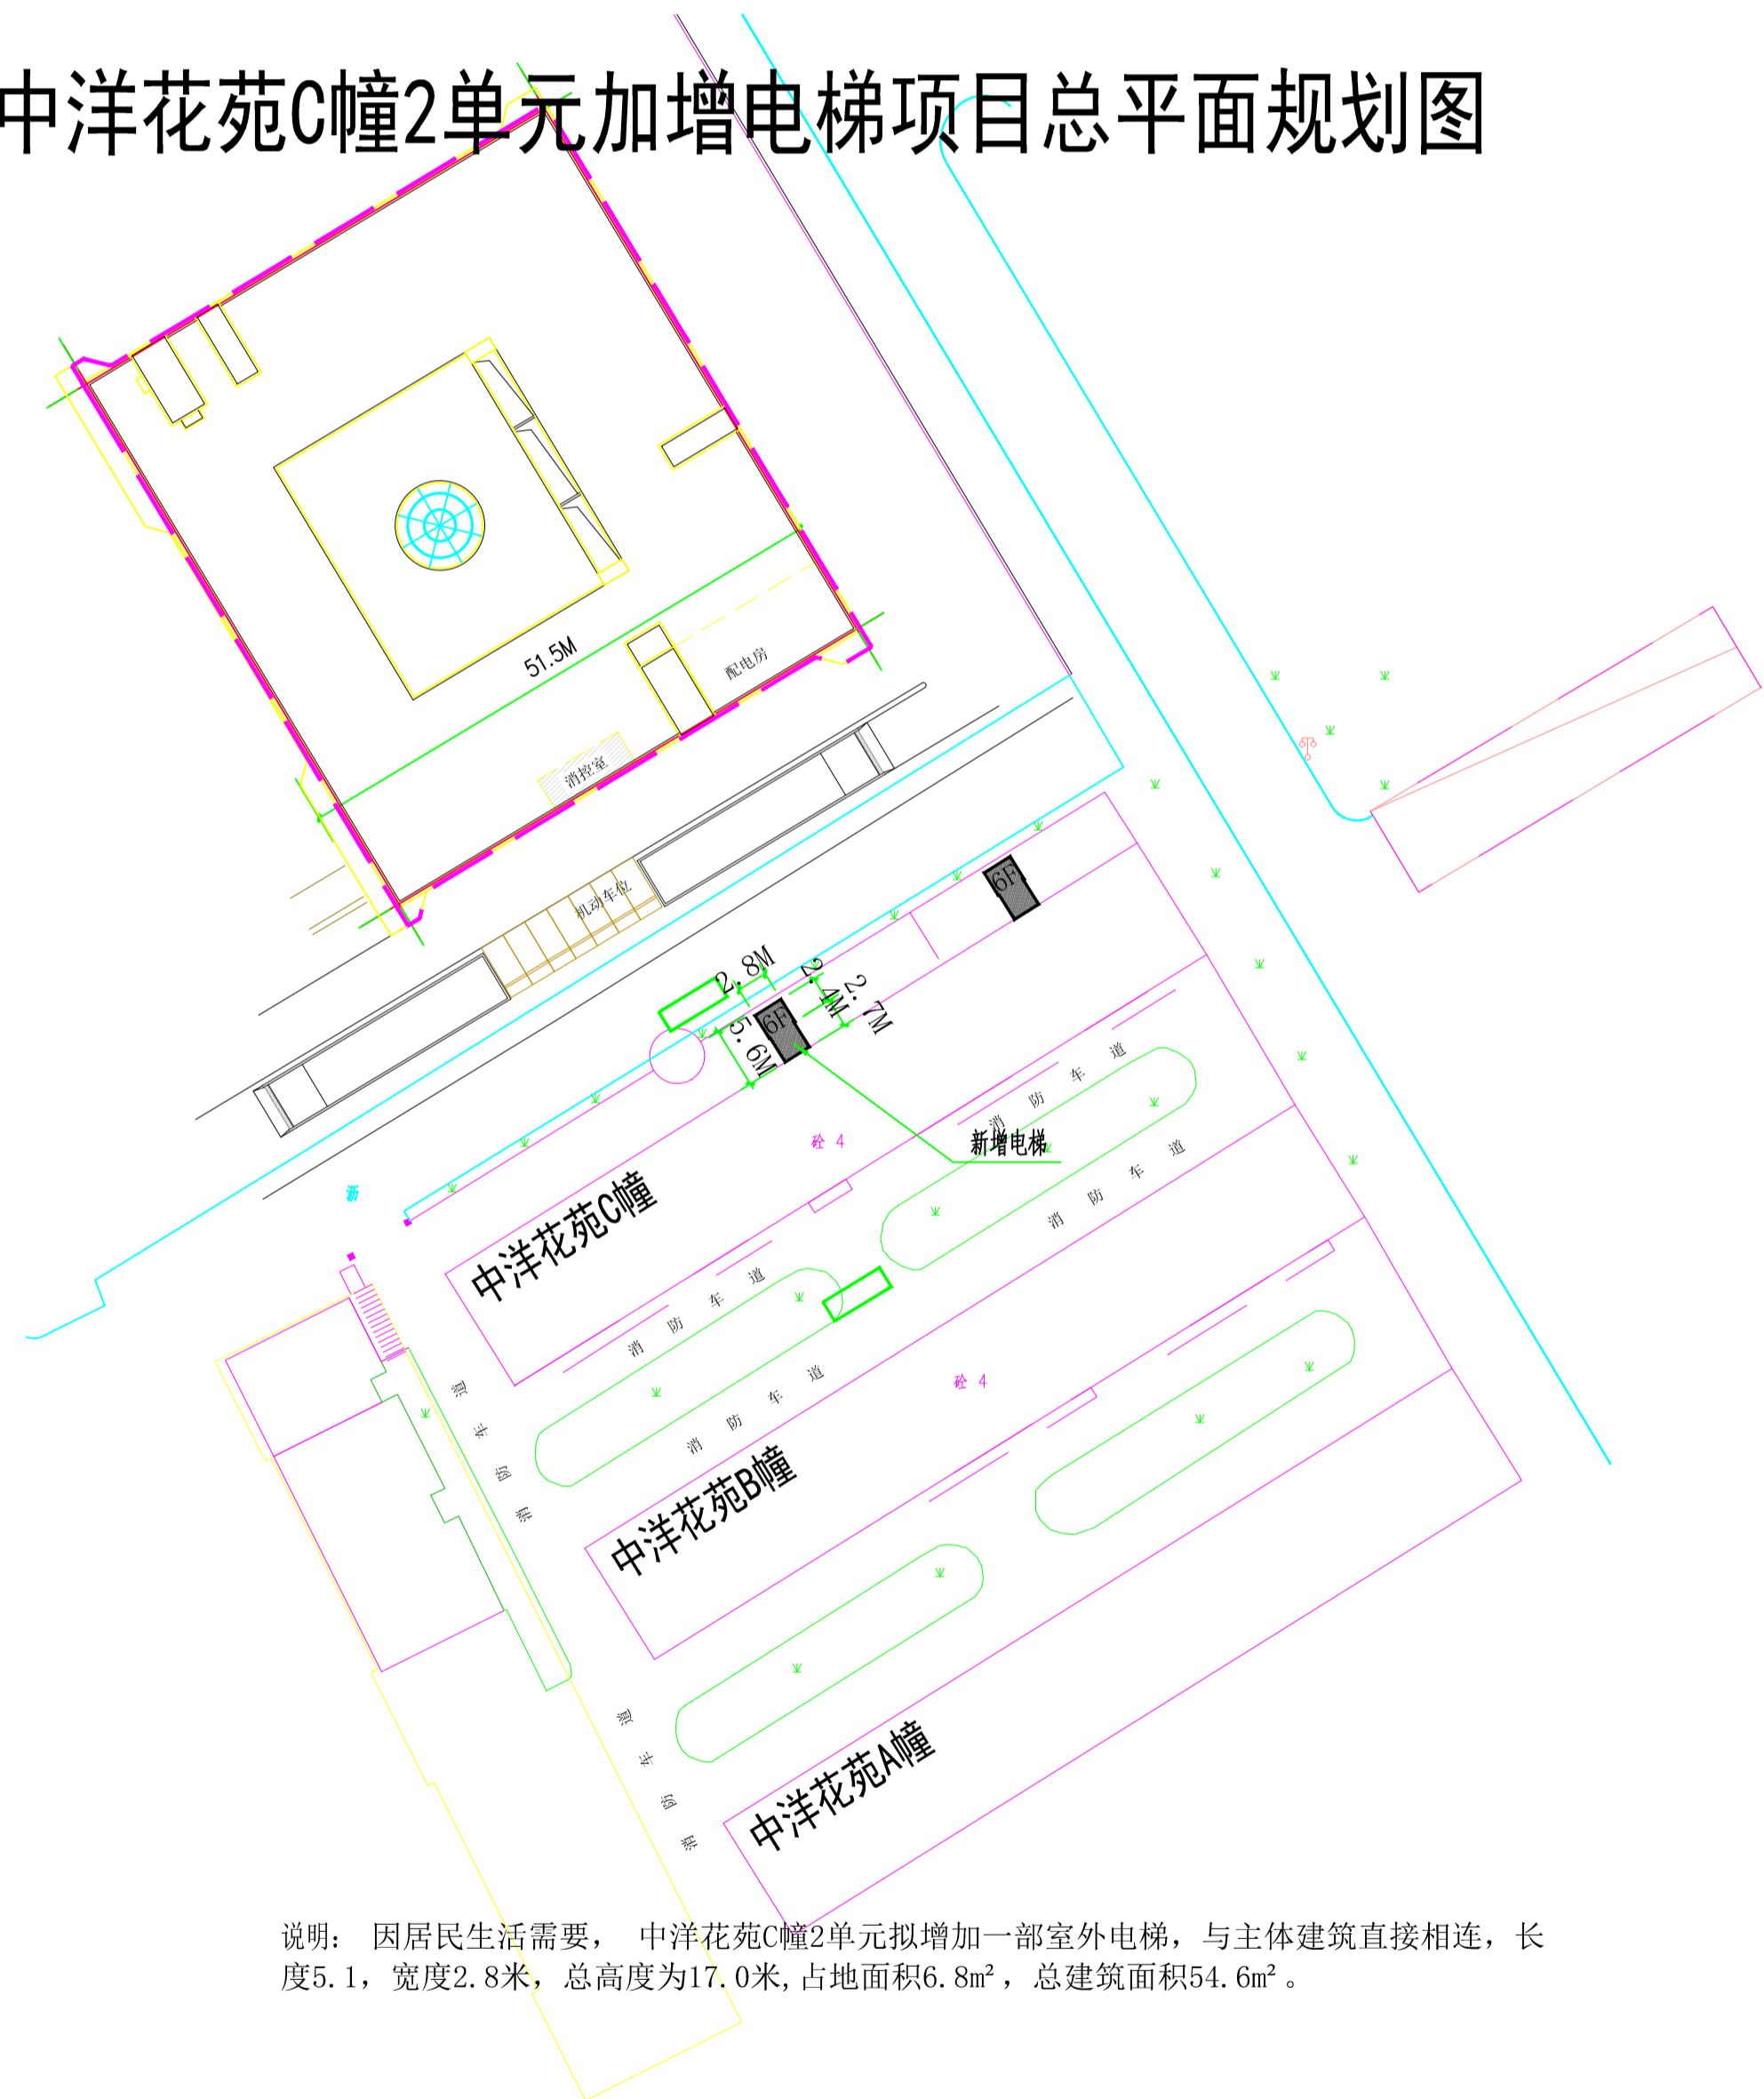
中洋花苑C幢2单元加增电梯项目总平面规划图

51.5M

配电房

消控室

机动车位

2.8M

2.4M

2.7M

5.6M

6F

6F

新增电梯

砼 4

消 防 车 道

消 防 车 道

中洋花苑C幢

消 防 车 道

消 防 车 道

砼 4

中洋花苑B幢

消 防 车 道

消 防 车 道

中洋花苑A幢

说明：因居民生活需要，中洋花苑C幢2单元拟增加一部室外电梯，与主体建筑直接相连，长度5.1，宽度2.8米，总高度为17.0米，占地面积6.8m²，总建筑面积54.6m²。